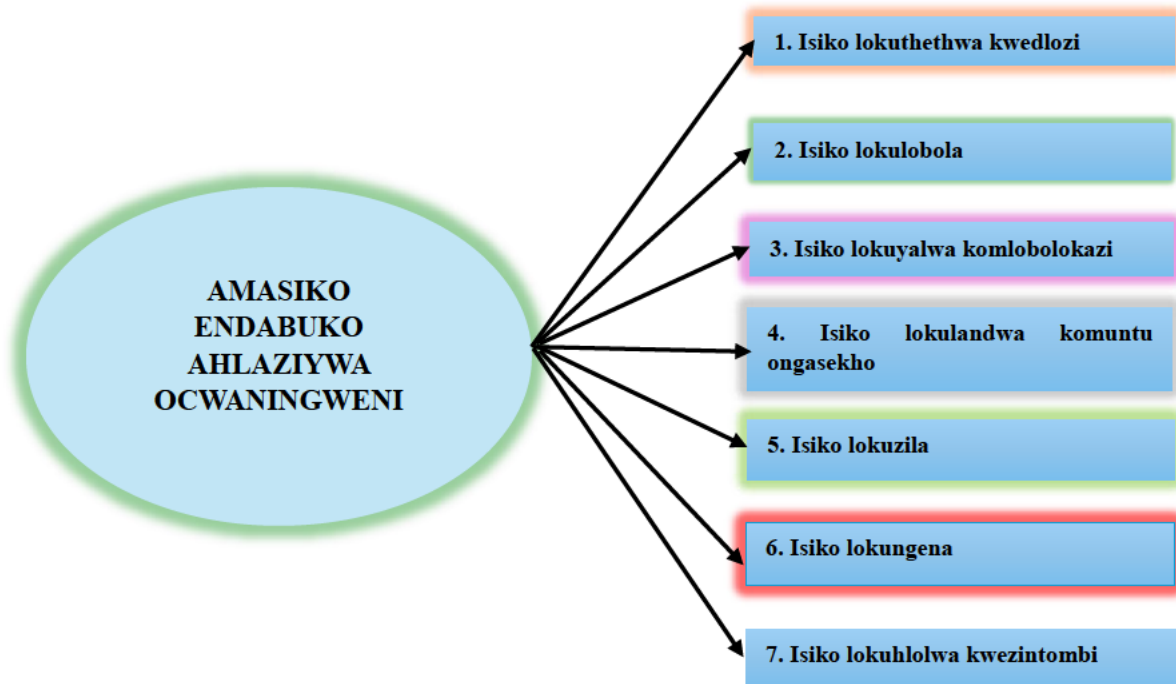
AMASIKO ENDABUKO AHLAZIYWA OCWANINGWENI

1. Isiko lokuthethwa kwedlozi

2. Isiko lokulobola

3. Isiko lokuyalwa komlobolokazi

4. Isiko lokulandwa komuntu ongasekho

5. Isiko lokuzila

6. Isiko lokungena

7. Isiko lokuhlolwa kwezintombi